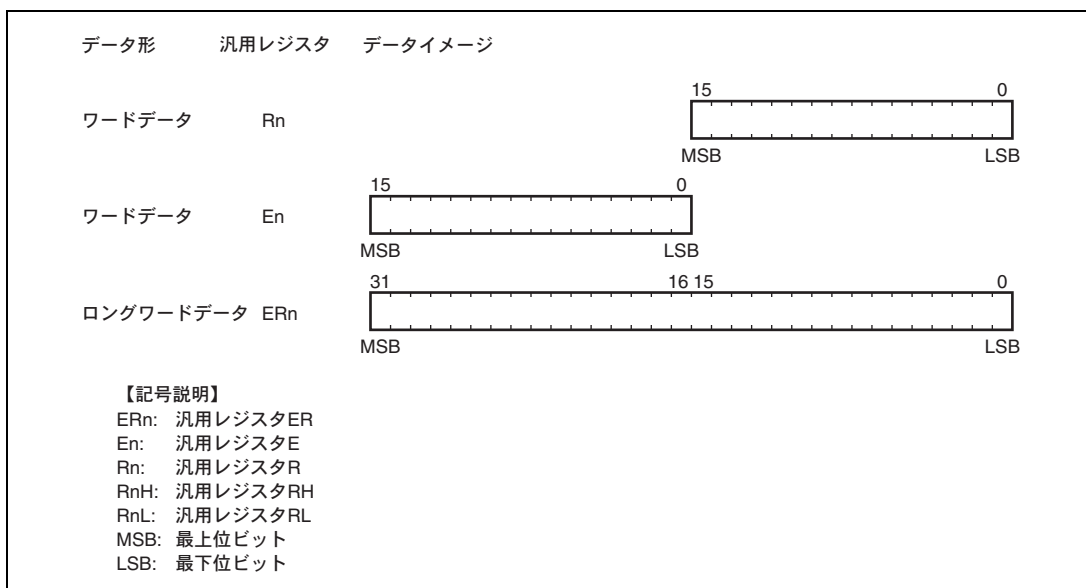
データ形　汎用レジスタ　データイメージ

ワードデータ　Rn

15　0

MSB　LSB

ワードデータ　En

15　0

MSB　LSB

ロングワードデータ　ERn

31　16 15　0

MSB　LSB

【記号説明】
ERn: 汎用レジスタER
En: 汎用レジスタE
Rn: 汎用レジスタR
RnH: 汎用レジスタRH
RnL: 汎用レジスタRL
MSB: 最上位ビット
LSB: 最下位ビット